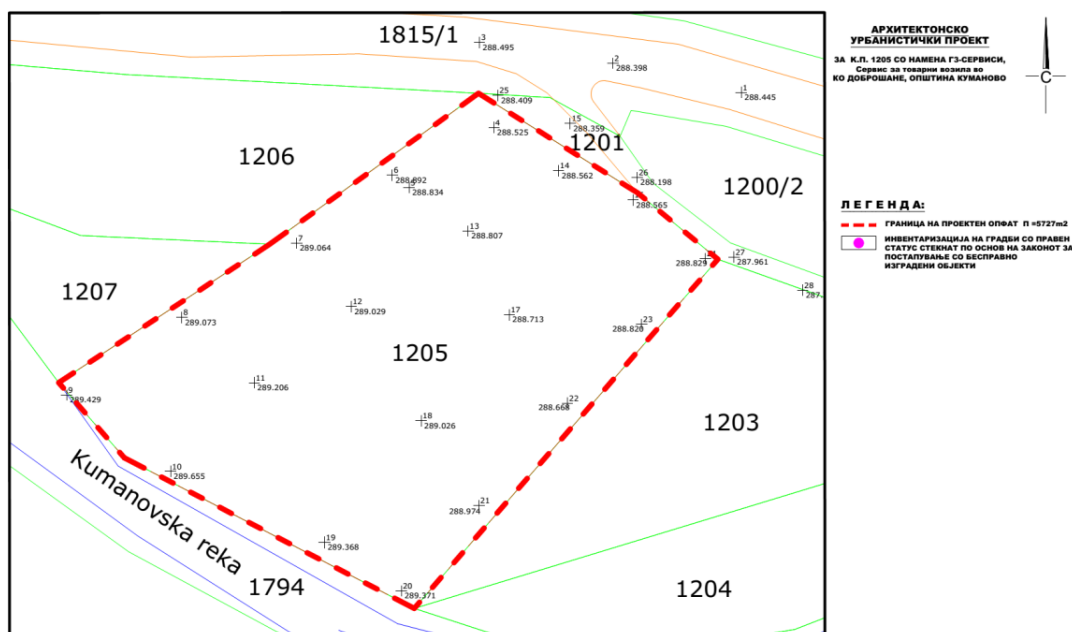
1815/1

3
288.495

2
288.398

1
288.445

25
288.409

4
288.525

15
288.359

1201

1206

14
288.562

26
288.198

1200/2

6
288.892

5
288.834

288.565

13
288.807

7
289.064

288.829

27
287.961

28
287.

1207

12
289.029

8
289.073

17
288.713

23
288.820

1205

11
289.206

9
289.429

22
288.668

18
289.026

1203

10
289.655

Kumanovska reka

21
288.974

19
289.368

1794

20
289.371

1204

АРХИТЕКТОНСКО УРБАНИСТИЧКИ ПРОЕКТ

ЗА К.П. 1205 СО НАМЕНА Г3-СЕРВИСИ, Сервис за товарни возила во КО ДОБРОШАНЕ, ОПШТИНА КУМАНОВО

С

ЛЕГЕНДА:

ГРАНИЦА НА ПРОЕКТЕН ОПФАТ П =5727m2

ИНВЕНТАРИЗАЦИЈА НА ГРАДБИ СО ПРАВЕН СТАТУС СТЕКНАТ ПО ОСНОВ НА ЗАКОНОТ ЗА ПОСТАПУВАЊЕ СО БЕСПРАВНО ИЗГРАДЕНИ ОБЈЕКТИ